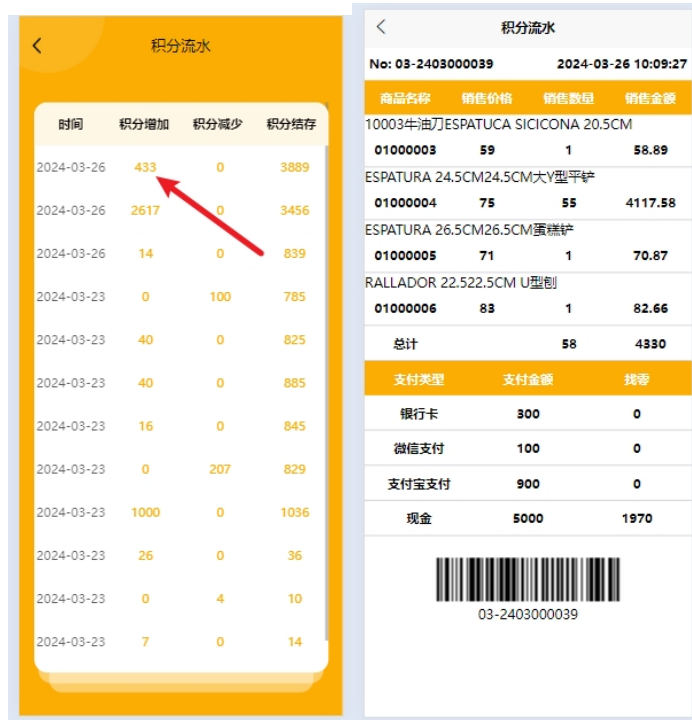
积分流水

| 时间 | 积分增加 | 积分减少 | 积分结存 |
|---|---|---|---|
| 2024-03-26 | 433 | 0 | 3889 |
| 2024-03-26 | 2617 | 0 | 3456 |
| 2024-03-26 | 14 | 0 | 839 |
| 2024-03-23 | 0 | 100 | 785 |
| 2024-03-23 | 40 | 0 | 825 |
| 2024-03-23 | 40 | 0 | 885 |
| 2024-03-23 | 16 | 0 | 845 |
| 2024-03-23 | 0 | 207 | 829 |
| 2024-03-23 | 1000 | 0 | 1036 |
| 2024-03-23 | 26 | 0 | 36 |
| 2024-03-23 | 0 | 4 | 10 |
| 2024-03-23 | 7 | 0 | 14 |

积分流水

No: 03-2403000039 2024-03-26 10:09:27

| 商品名称 | 销售价格 | 销售数量 | 销售金额 |
|---|---|---|---|
| 10003牛油刀ESPATUCA SICICONA 20.5CM | | | |
| 01000003 | 59 | 1 | 58.89 |
| ESPATURA 24.5CM24.5CM大Y型平铲 | | | |
| 01000004 | 75 | 55 | 4117.58 |
| ESPATURA 26.5CM26.5CM蛋糕铲 | | | |
| 01000005 | 71 | 1 | 70.87 |
| RALLADOR 22.522.5CM U型刨 | | | |
| 01000006 | 83 | 1 | 82.66 |
| 总计 | | 58 | 4330 |

| 支付类型 | 支付金额 | 找零 |
|---|---|---|
| 银行卡 | 300 | 0 |
| 微信支付 | 100 | 0 |
| 支付宝支付 | 900 | 0 |
| 现金 | 5000 | 1970 |

03-2403000039